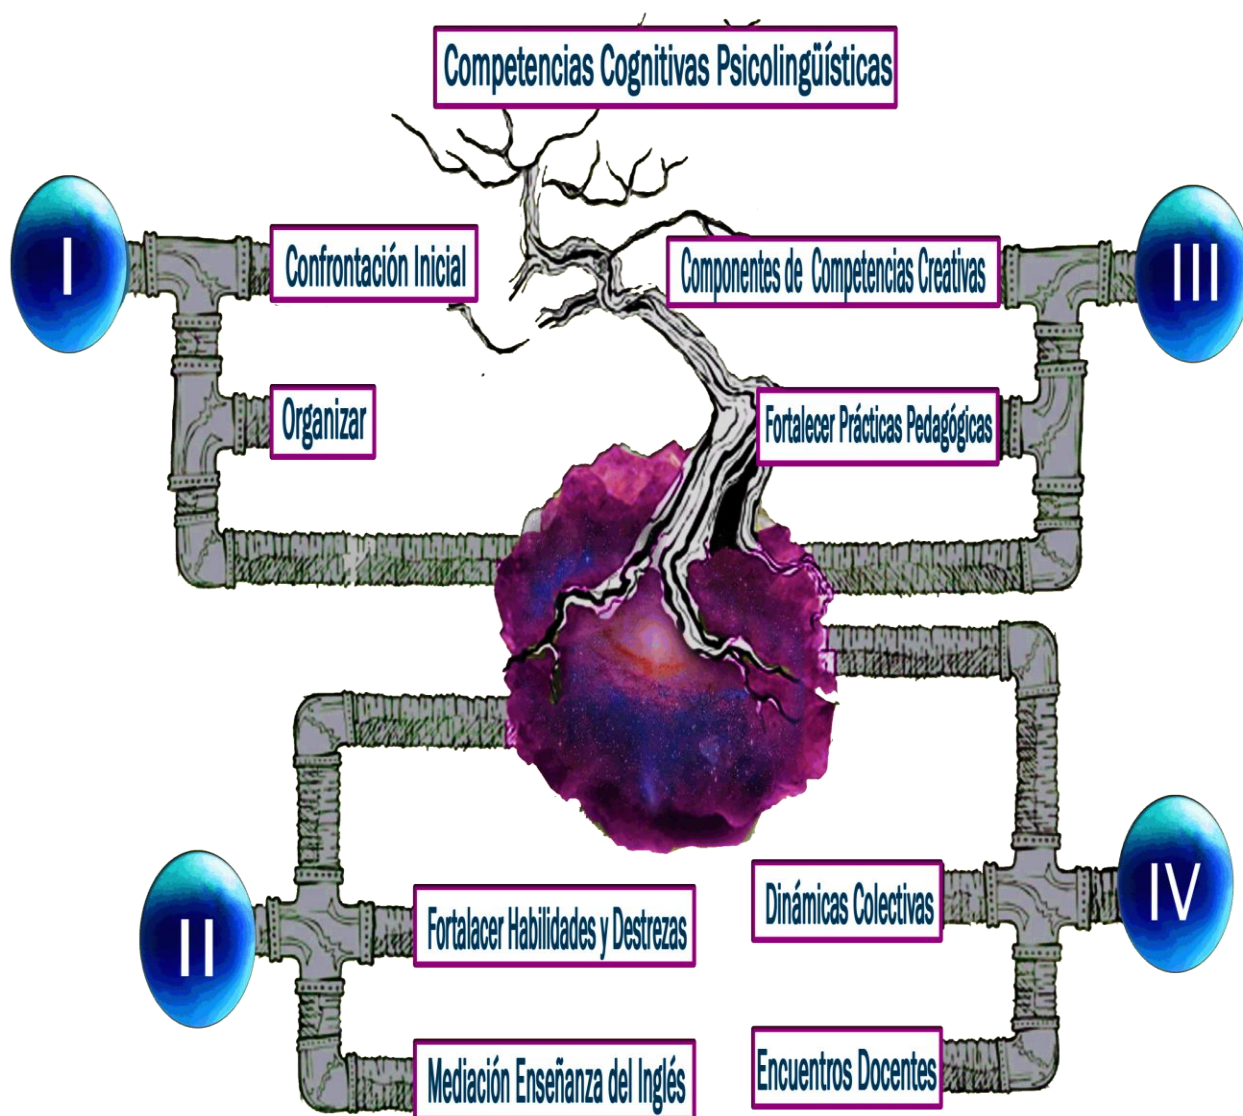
Competencias Cognitivas Psicolingüísticas

I

Confrontación Inicial

Organizar

Componentes de Competencias Creativas

III

Fortalecer Prácticas Pedagógicas

II

Fortalecer Habilidades y Destrezas

Mediación Enseñanza del Inglés

Dinámicas Colectivas

IV

Encuentros Docentes